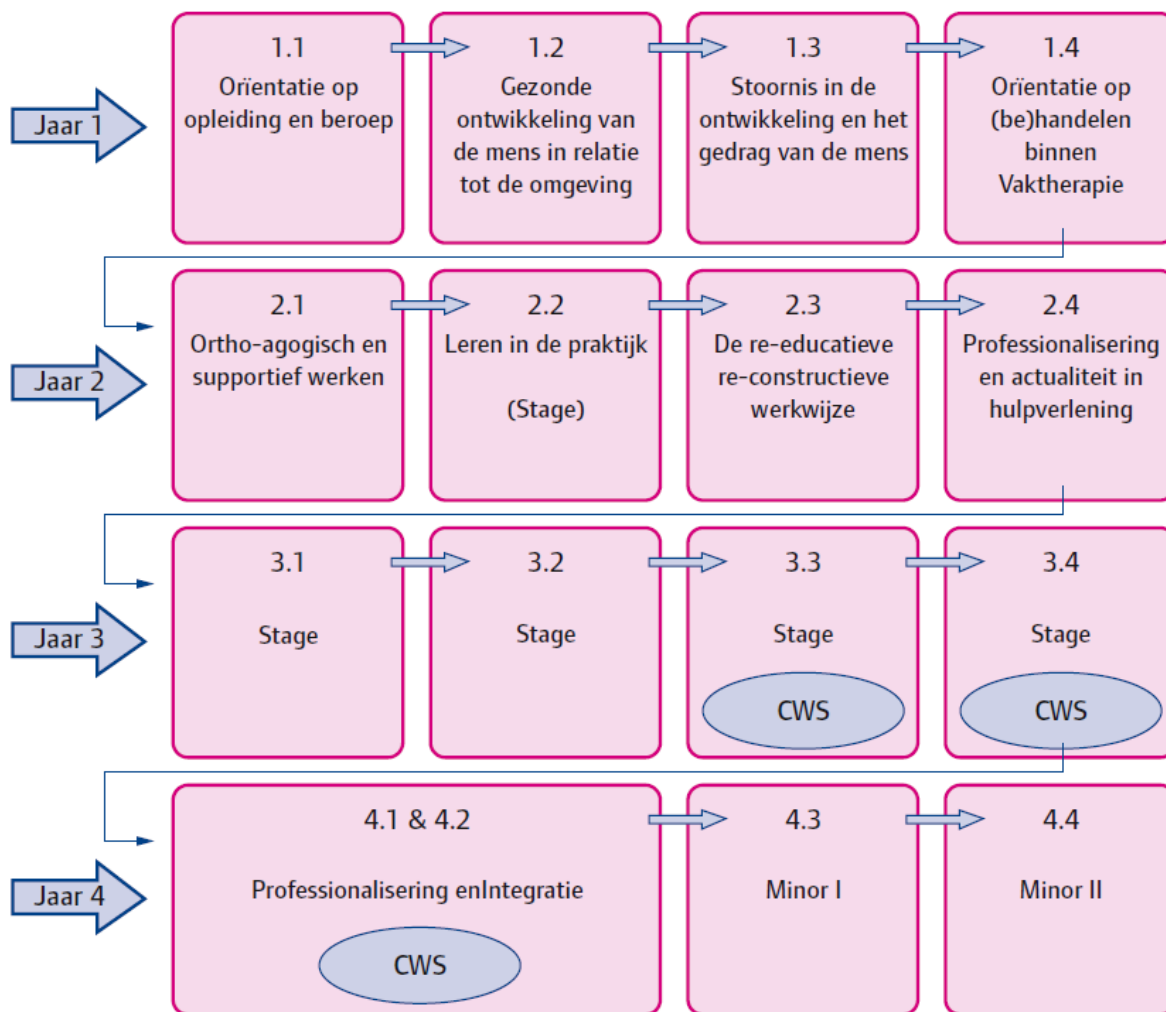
Jaar 1

1.1
Oriëntatie op opleiding en beroep

1.2
Gezonde ontwikkeling van de mens in relatie tot de omgeving

1.3
Stoornis in de ontwikkeling en het gedrag van de mens

1.4
Oriëntatie op (be)handelen binnen Vaktherapie

Jaar 2

2.1
Ortho-agogisch en supportief werken

2.2
Leren in de praktijk

(Stage)

2.3
De re-educatieve re-constructieve werkwijze

2.4
Professionalisering en actualiteit in hulpverlening

Jaar 3

3.1
Stage

3.2
Stage

3.3
Stage
CWS

3.4
Stage
CWS

Jaar 4

4.1 & 4.2
Professionalisering enIntegratie
CWS

4.3
Minor I

4.4
Minor II